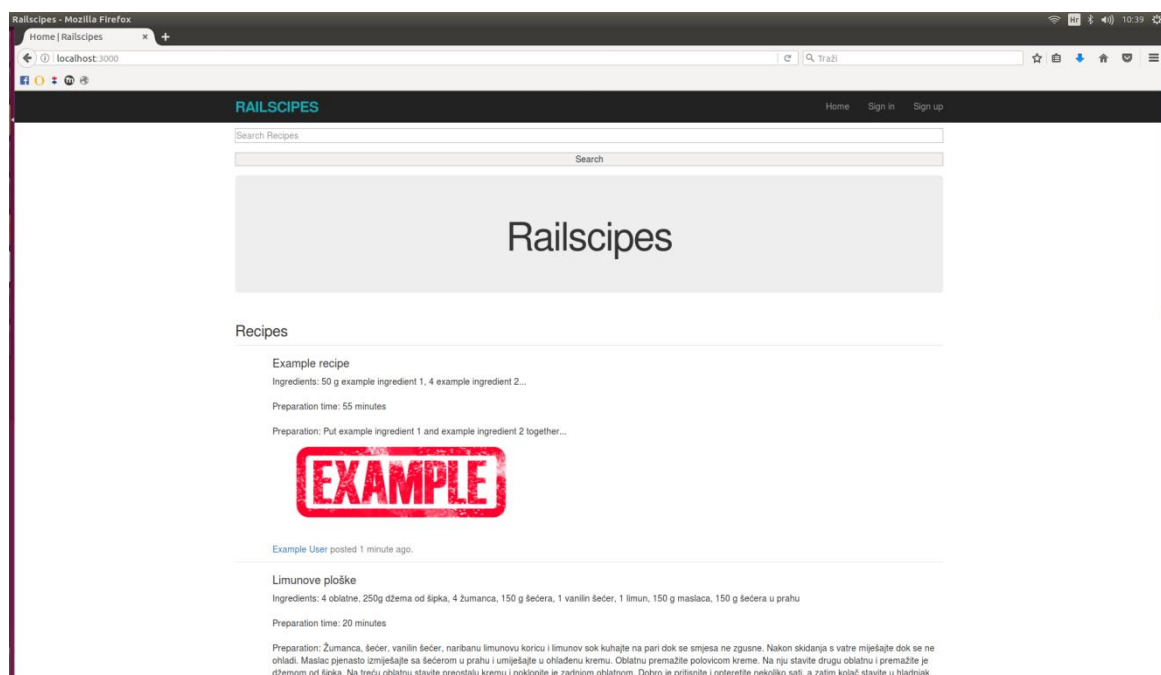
Railscipes - Mozilla Firefox

Hr 10:39

Home | Railscipes ×

localhost:3000

Traži

RAILSCIPES

Home Sign in Sign up

Search Recipes

Search

Railscipes

Recipes

Example recipe

Ingredients: 50 g example ingredient 1, 4 example ingredient 2...

Preparation time: 55 minutes

Preparation: Put example ingredient 1 and example ingredient 2 together...

EXAMPLE

Example User posted 1 minute ago.

Limunove ploške

Ingredients: 4 oblatne, 250g džema od šipka, 4 žumanca, 150 g šećera, 1 vanilin šećer, 1 limun, 150 g maslaca, 150 g šećera u prahu

Preparation time: 20 minutes

Preparation: Žumanca, šećer, vanilin šećer, naribanu limunovu koricu i limunov sok kuhajte na pari dok se smjesa ne zgusne. Nakon skidanja s vatre miješajte dok se ne ohladi. Maslac pjenasto izmiješajte sa šećerom u prahu i umiješajte u ohlađenu kremu. Oblatnu premažite polovicom kreme. Na nju stavite drugu oblatnu i premažite je džemom od šipka. Na treću oblatnu stavite preostalu kremu i poklopite je zadnjom oblatnom. Dobro je pritisnite i opteretite nekoliko sati, a zatim kolač stavite u hladnjak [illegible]